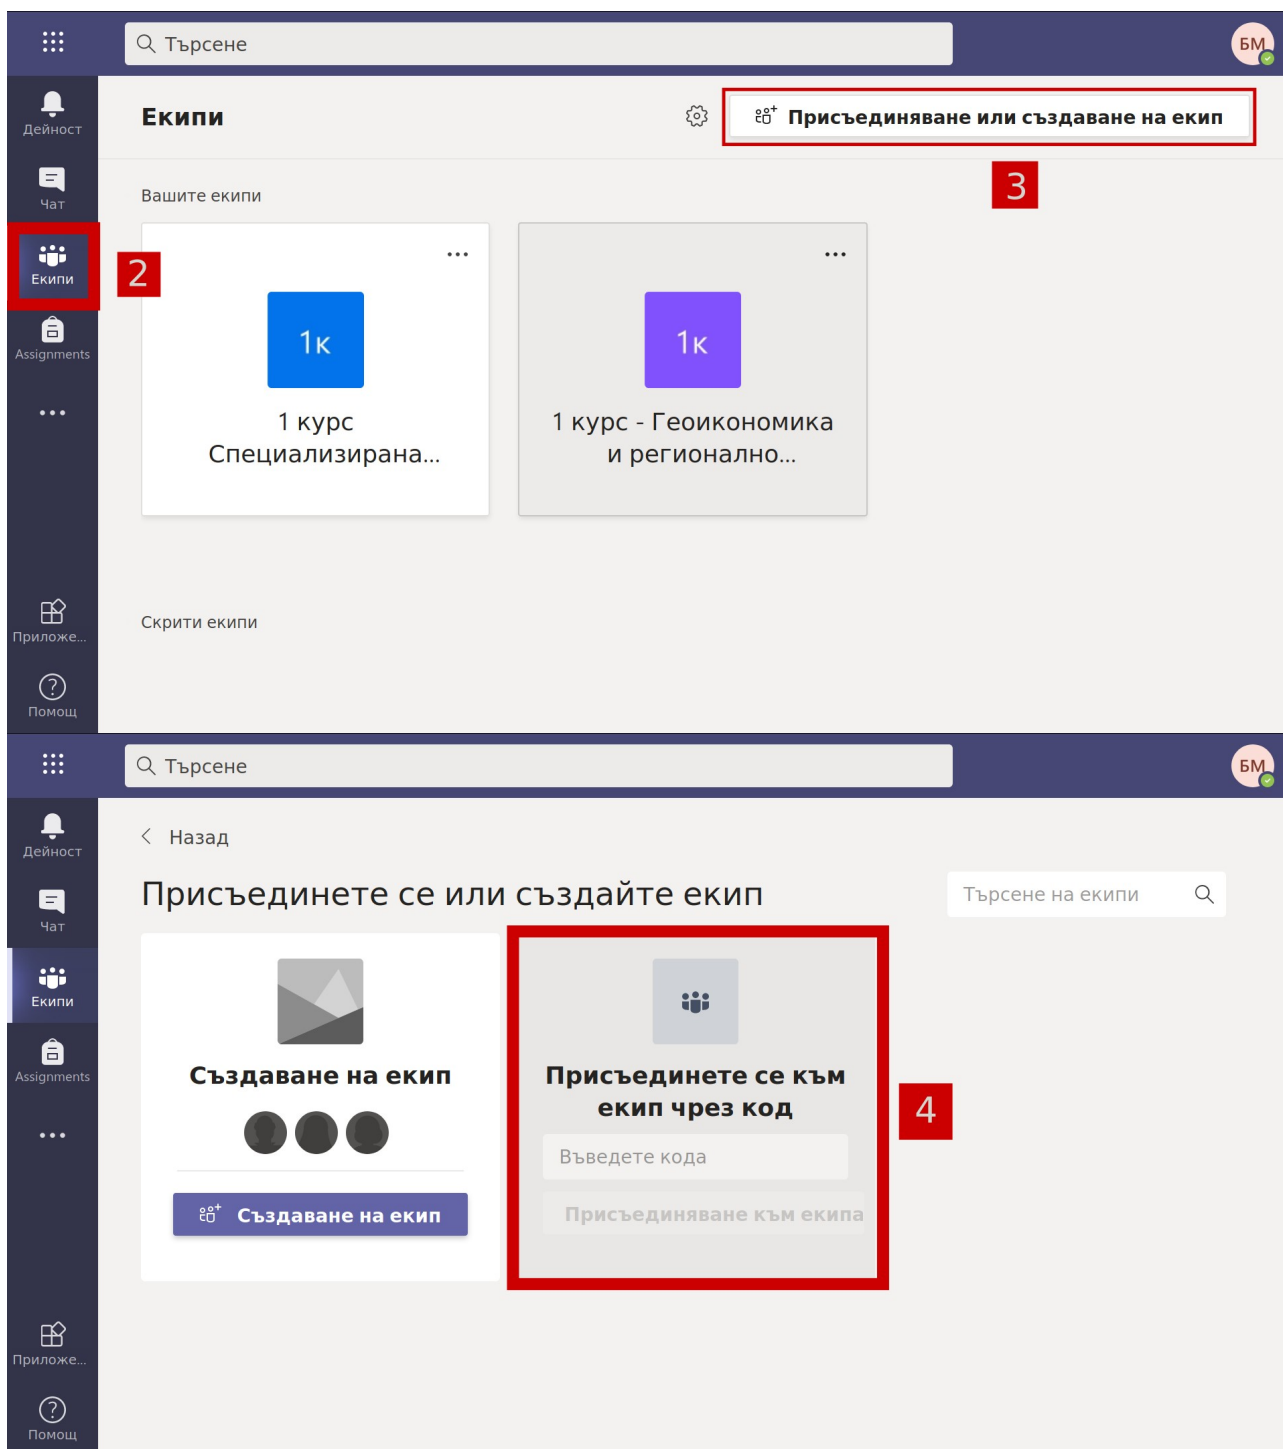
Търсене

БМ

Дейност

Чат

Екипи

2

Assignments

...

Приложе...

Помощ

Екипи

Присъединяване или създаване на екип

3

Вашите екипи

...

1к

1 курс Специализирана...

...

1к

1 курс - Геоикономика и регионално...

Скрити екипи

Търсене

БМ

Дейност

Чат

Екипи

Assignments

...

Приложе...

Помощ

Назад

Присъединете се или създайте екип

Търсене на екипи

Създаване на екип

Създаване на екип

Присъединете се към екип чрез код

Въведете кода

Присъединяване към екипа

4